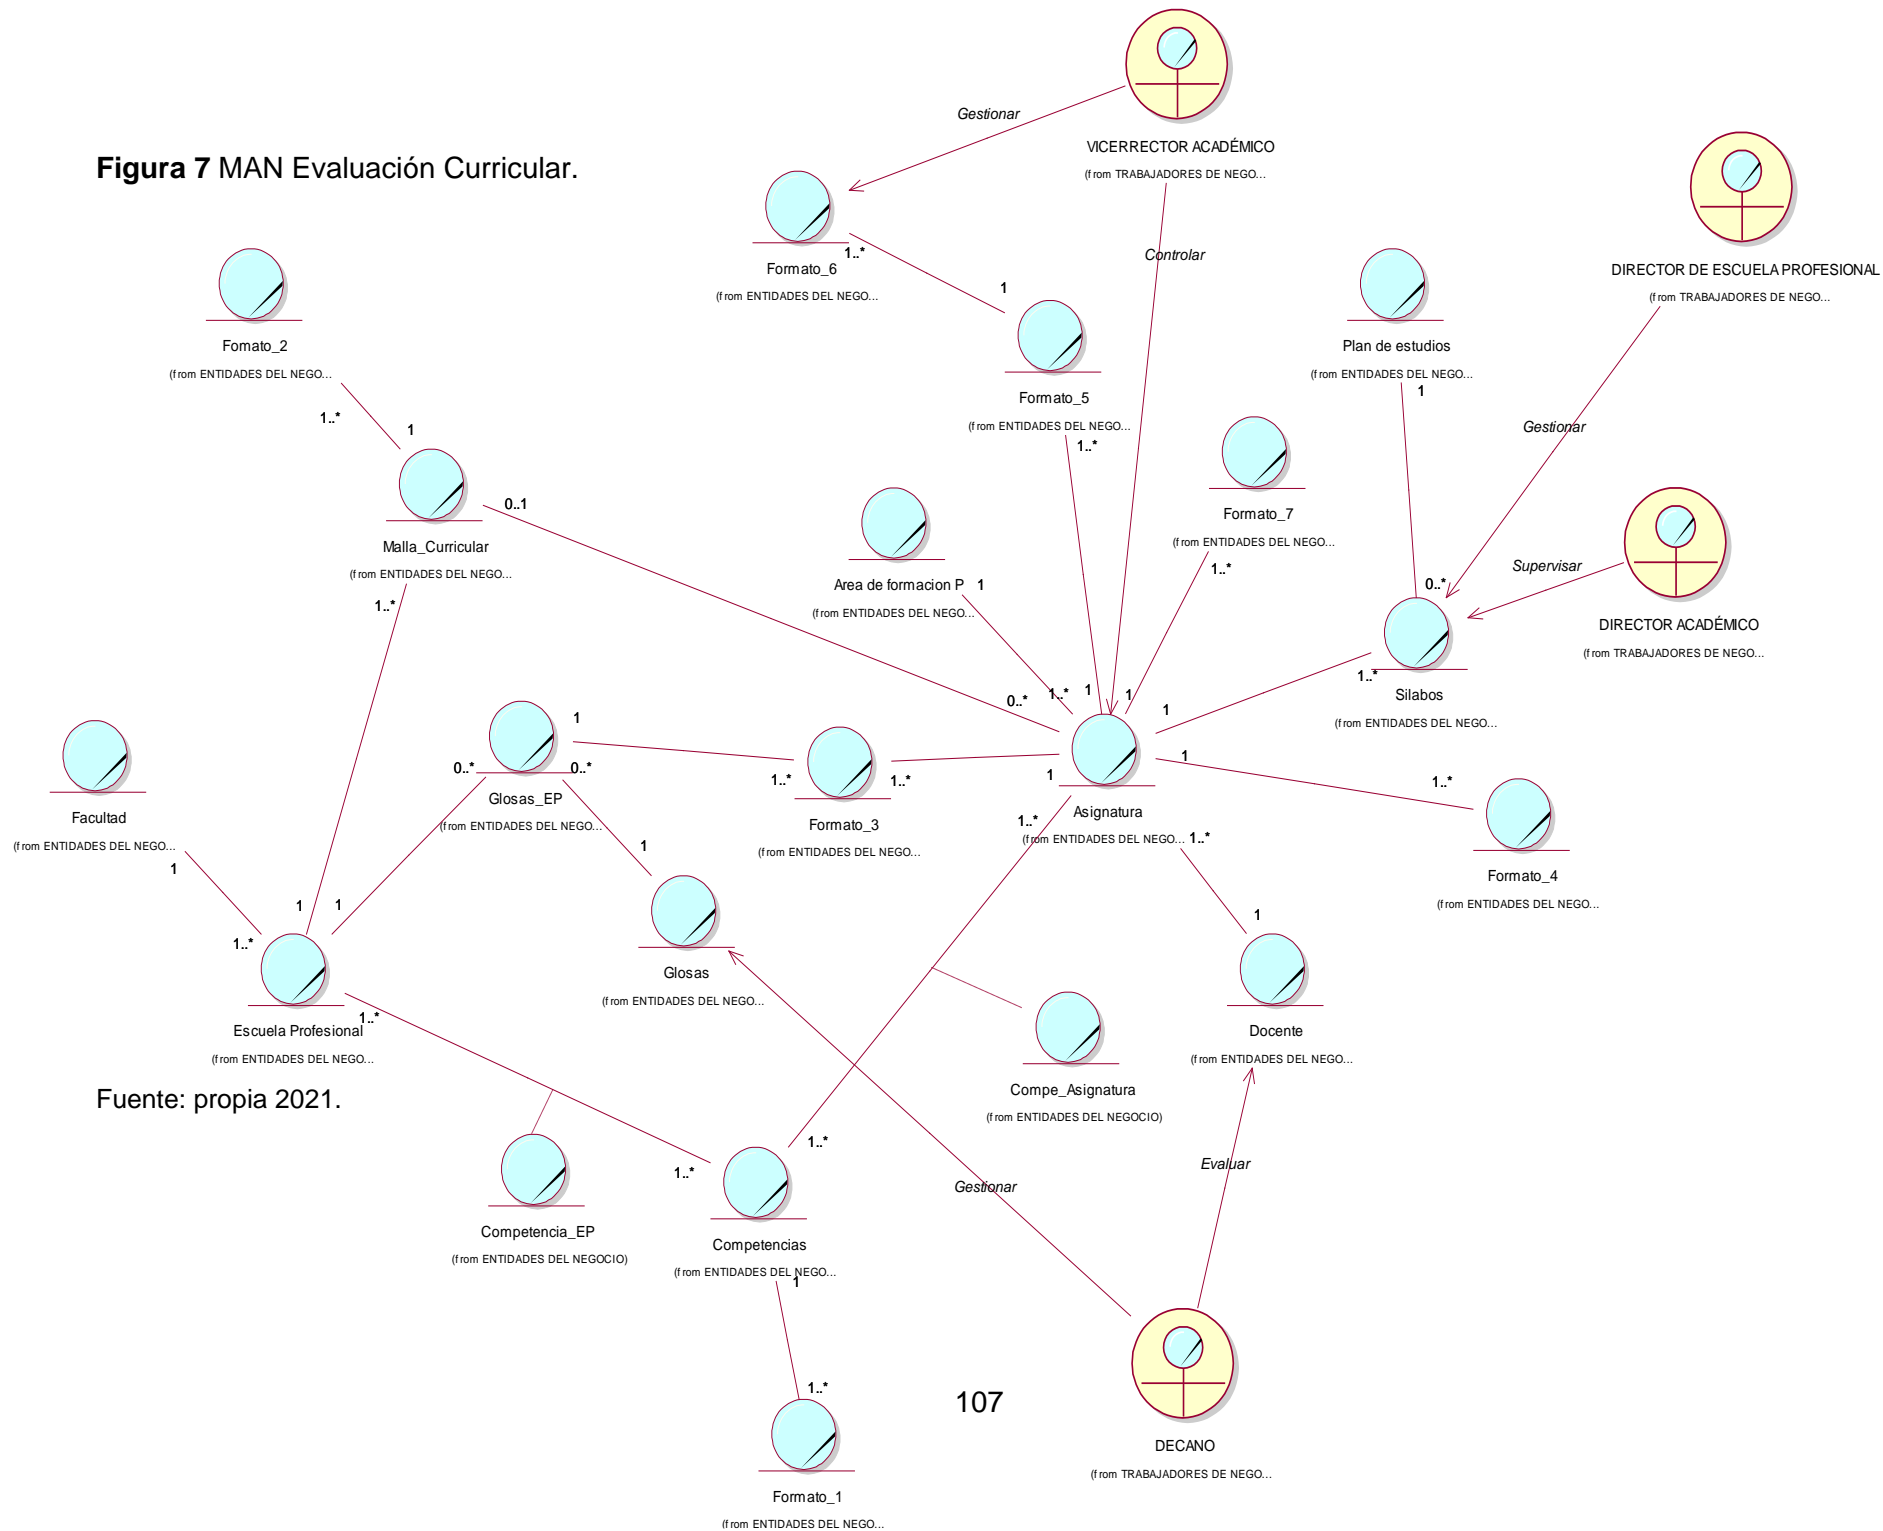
**Figura 7** MAN Evaluación Curricular.

Gestionar

VICERRECTOR ACADÉMICO
(from TRABAJADORES DE NEGO...

Controlar

Formato_6
(from ENTIDADES DEL NEGO...

1..*

1

Formato_5
(from ENTIDADES DEL NEGO...

1..*

DIRECTOR DE ESCUELA PROFESIONAL
(from TRABAJADORES DE NEGO...

Plan de estudios
(from ENTIDADES DEL NEGO...

1

Gestionar

Fomato_2
(from ENTIDADES DEL NEGO...

1..*

1

Malla_Curricular
(from ENTIDADES DEL NEGO...

0..1

1..*

Formato_7
(from ENTIDADES DEL NEGO...

1..*

Area de formacion P 1
(from ENTIDADES DEL NEGO...

Supervisar

DIRECTOR ACADÉMICO
(from TRABAJADORES DE NEGO...

0..*

1..*

Silabos
(from ENTIDADES DEL NEGO...

0..* 1..* 1 1

1

Glosas_EP
(from ENTIDADES DEL NEGO...

0..* 0..*

1

1..* 1..*

Formato_3
(from ENTIDADES DEL NEGO...

1

Asignatura
(from ENTIDADES DEL NEGO...

1

1..*

Formato_4
(from ENTIDADES DEL NEGO...

Facultad
(from ENTIDADES DEL NEGO...

1

1

1..* 1..*

1

Glosas
(from ENTIDADES DEL NEGO...

1

Docente
(from ENTIDADES DEL NEGO...

1..*

1 1

Escuela Profesional
(from ENTIDADES DEL NEGO...

1..*

Compe_Asignatura
(from ENTIDADES DEL NEGOCIO)

Fuente: propia 2021.

Evaluar

Gestionar

Competencia_EP
(from ENTIDADES DEL NEGOCIO)

1..*

1..*

Competencias
(from ENTIDADES DEL NEGO...

1

1..*

107

Formato_1
(from ENTIDADES DEL NEGO...

DECANO
(from TRABAJADORES DE NEGO...